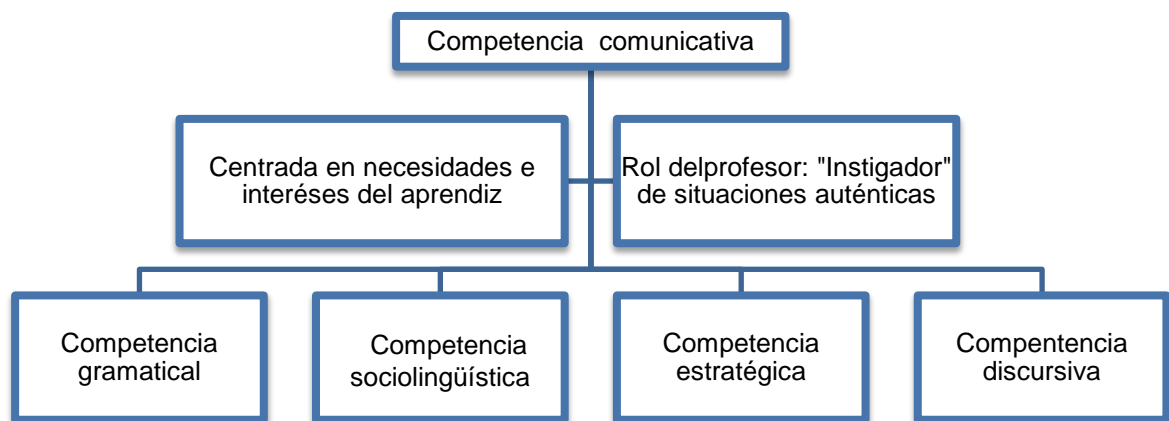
Competencia comunicativa

Centrada en necesidades e interéses del aprendiz

Rol delprofesor: "Instigador" de situaciones auténticas

Competencia gramatical

Competencia sociolingüística

Competencia estratégica

Compentencia discursiva